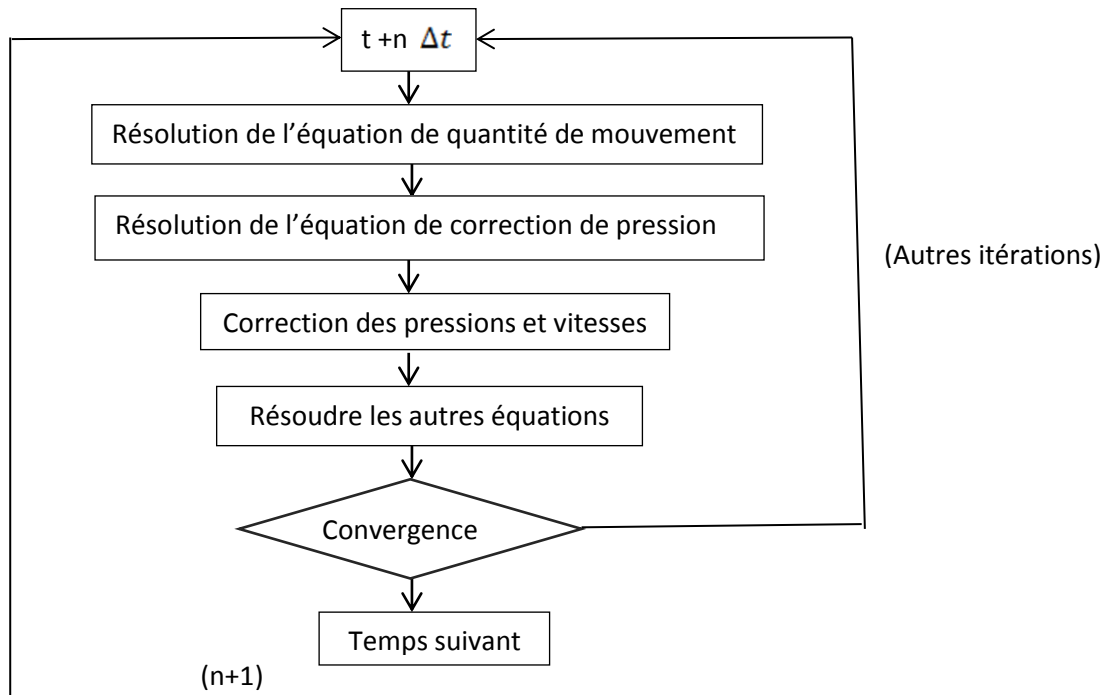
t +n $\Delta t$

Résolution de l’équation de quantité de mouvement

Résolution de l’équation de correction de pression

(Autres itérations)

Correction des pressions et vitesses

Résoudre les autres équations

Convergence

Temps suivant

(n+1)